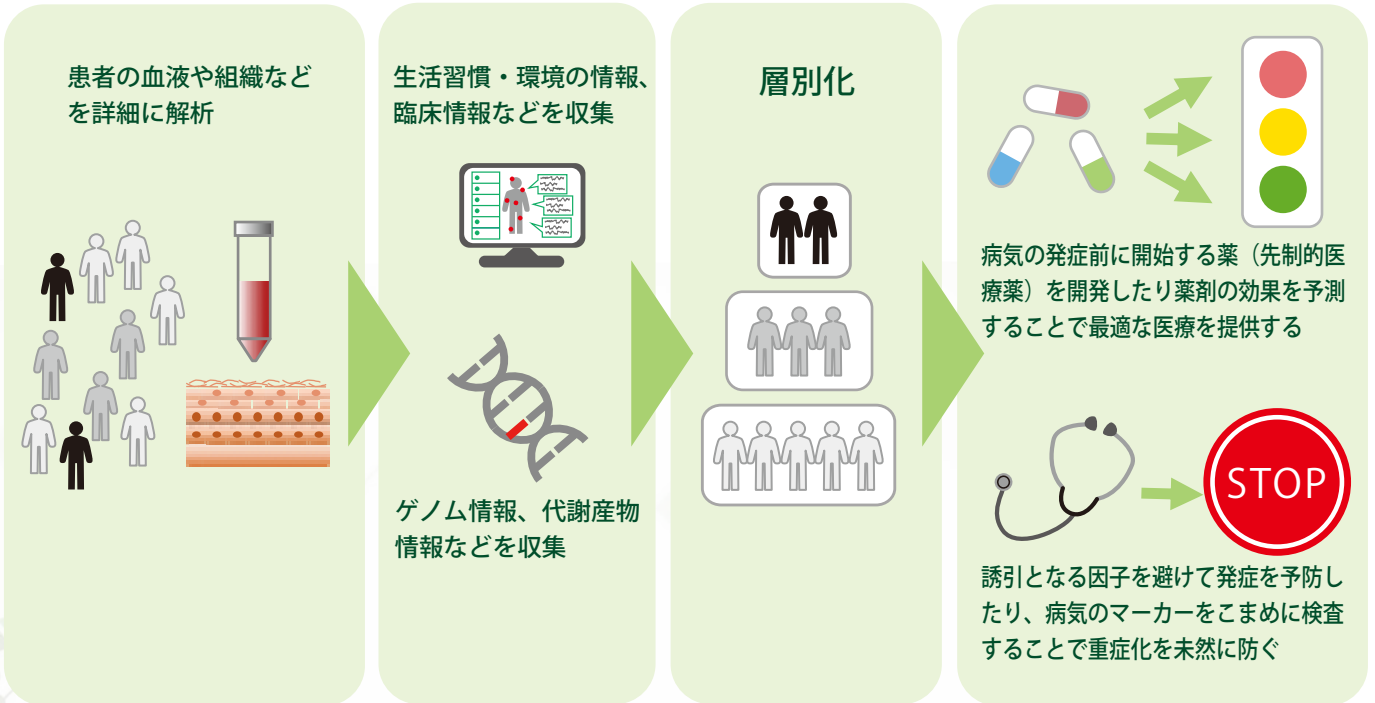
患者の血液や組織などを詳細に解析

生活習慣・環境の情報、臨床情報などを収集

ゲノム情報、代謝産物情報などを収集

層別化

病気の発症前に開始する薬（先制的医療薬）を開発したり薬剤の効果を予測することで最適な医療を提供する

STOP

誘引となる因子を避けて発症を予防したり、病気のマーカーをこまめに検査することで重症化を未然に防ぐ